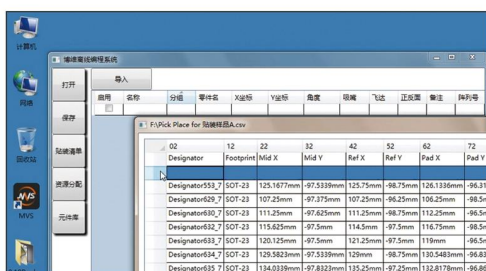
计算机

网络

回收站

MVS

埔德富线编程系统

打开

保存

贴装清单

资源分配

元件库

导入

| 启用 | 名称 | 分组 | 零件名 | X坐标 | Y坐标 | 角度 | 吸嘴 | 飞达 | 正反面 | 备注 | 阵列号 |
|---|---|---|---|---|---|---|---|---|---|---|---|

F:\Pick Place for 贴装样品A.csv

| 02 | 12 | 22 | 32 | 42 | 52 | 62 | 72 |
|---|---|---|---|---|---|---|---|
| Designator | Footprint | Mid X | Mid Y | Ref X | Ref Y | Pad X | Pad Y |
| | | | | | | | |
| Designator553_7 | SOT-23 | 125.1677mm | -97.5339mm | 125.75mm | -98.75mm | 126.1336mm | -96.31 |
| Designator629_7 | SOT-23 | 107.25mm | -97.5339mm | 107.25mm | -96.25mm | 106.25mm | -98.25 |
| Designator630_7 | SOT-23 | 111.25mm | -97.625mm | 111.25mm | -98.75mm | 112.25mm | -96.5 |
| Designator632_7 | SOT-23 | 115.625mm | -97.5mm | 114.5mm | -98.75mm | 115.5mm | -96.25 |
| Designator633_7 | SOT-23 | 120.125mm | -97.5mm | 121.25mm | -97.5mm | 119mm | -96.5 |
| Designator634_7 | SOT-23 | 129.5823mm | -97.5339mm | 129mm | -98.75mm | 130.5483mm | -96.8 |
| Designator635_7 | SOT-23 | 134.0339mm | -97.8323mm | 135.25mm | -97.25mm | 132.8178mm | -96.8 |